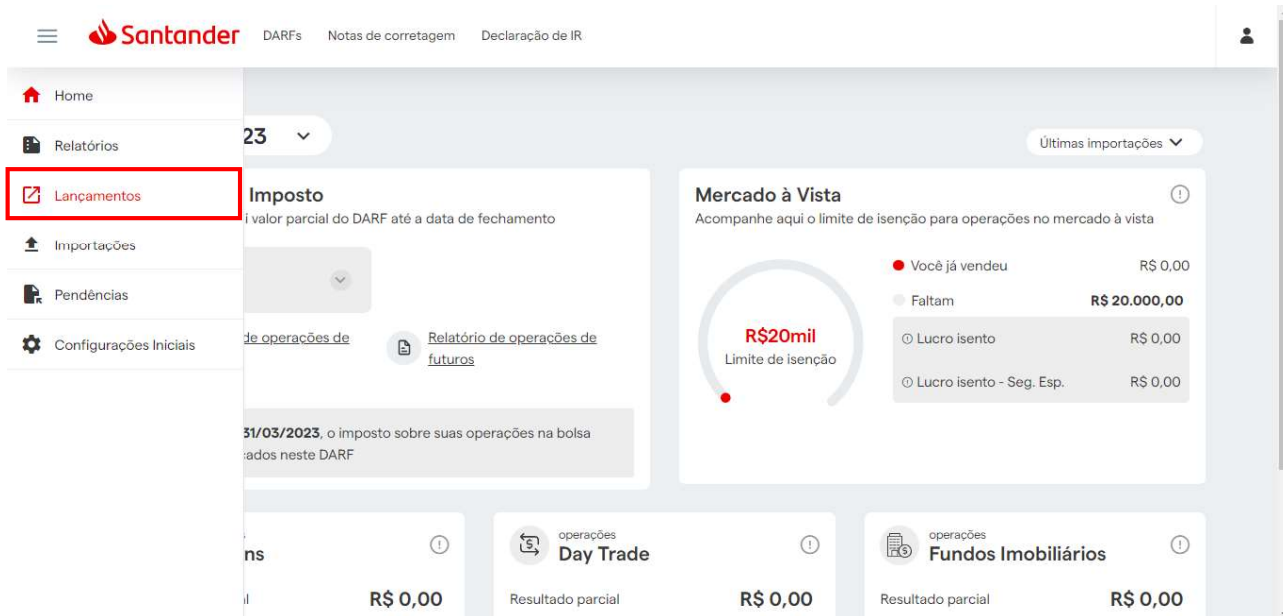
Santander DARFs Notas de corretagem Declaração de IR

Home
Relatórios
Lançamentos
Importações
Pendências
Configurações Iniciais

23

Últimas importações

Imposto
i valor parcial do DARF até a data de fechamento

de operações de

Relatório de operações de futuros

31/03/2023, o imposto sobre suas operações na bolsa cados neste DARF

Mercado à Vista
Acompanhe aqui o limite de isenção para operações no mercado à vista

R$20mil
Limite de isenção

Você já vendeu R$ 0,00
Faltam R$ 20.000,00
Lucro isento R$ 0,00
Lucro isento - Seg. Esp. R$ 0,00

ns
l R$ 0,00

operações
Day Trade
Resultado parcial R$ 0,00

operações
Fundos Imobiliários
Resultado parcial R$ 0,00